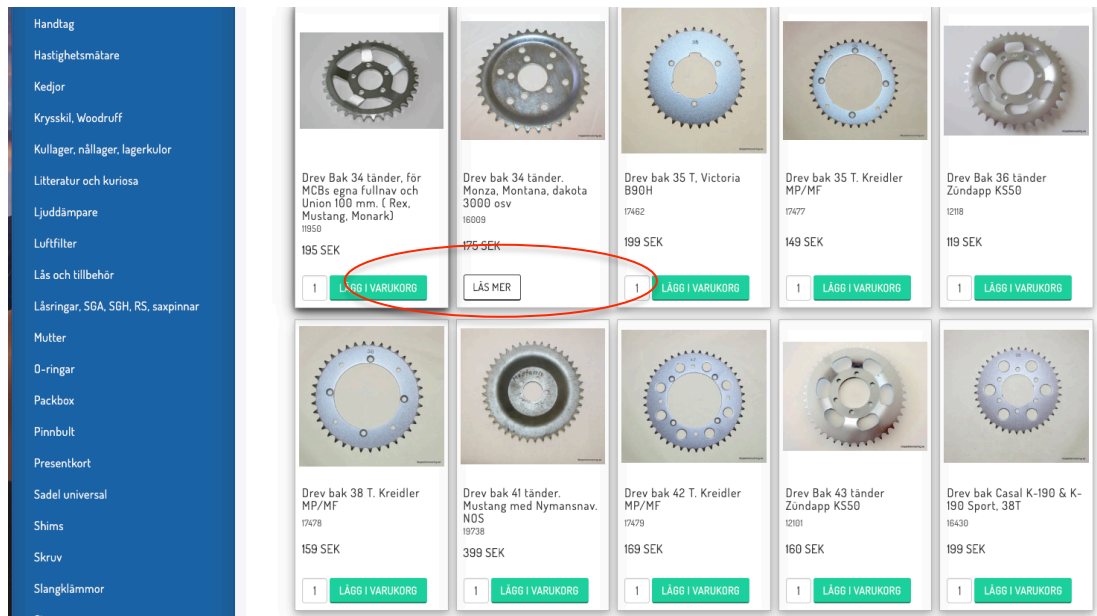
Handtag
Hastighetsmätare
Kedjor
Krysskil, Woodruff
Kullager, nållager, lagerkulor
Litteratur och kuriosa
Ljuddämpare
Luftfilter
Lås och tillbehör
Låsringar, SGA, SGH, RS, saxpinnar
Mutter
O-ringar
Packbox
Pinnbult
Presentkort
Sadel universal
Shims
Skruv
Slangklämmor

Drev Bak 34 tänder, för MCBs egna fullnav och Union 100 mm. ( Rex, Mustang, Monark)
11950
195 SEK
1 LÄGG I VARUKORG

Drev bak 34 tänder. Monza, Montana, dakota 3000 osv
16009
175 SEK
LÄS MER

Drev bak 35 T, Victoria B90H
17462
199 SEK
1 LÄGG I VARUKORG

Drev bak 35 T. Kreidler MP/MF
17477
149 SEK
1 LÄGG I VARUKORG

Drev Bak 36 tänder Zündapp KS50
12118
119 SEK
1 LÄGG I VARUKORG

Drev bak 38 T. Kreidler MP/MF
17478
159 SEK
1 LÄGG I VARUKORG

Drev bak 41 tänder. Mustang med Nymansnav. NOS
19738
399 SEK
1 LÄGG I VARUKORG

Drev bak 42 T. Kreidler MP/MF
17479
169 SEK
1 LÄGG I VARUKORG

Drev Bak 43 tänder Zündapp KS50
12101
160 SEK
1 LÄGG I VARUKORG

Drev bak Casal K-190 & K-190 Sport, 38T
16430
199 SEK
1 LÄGG I VARUKORG